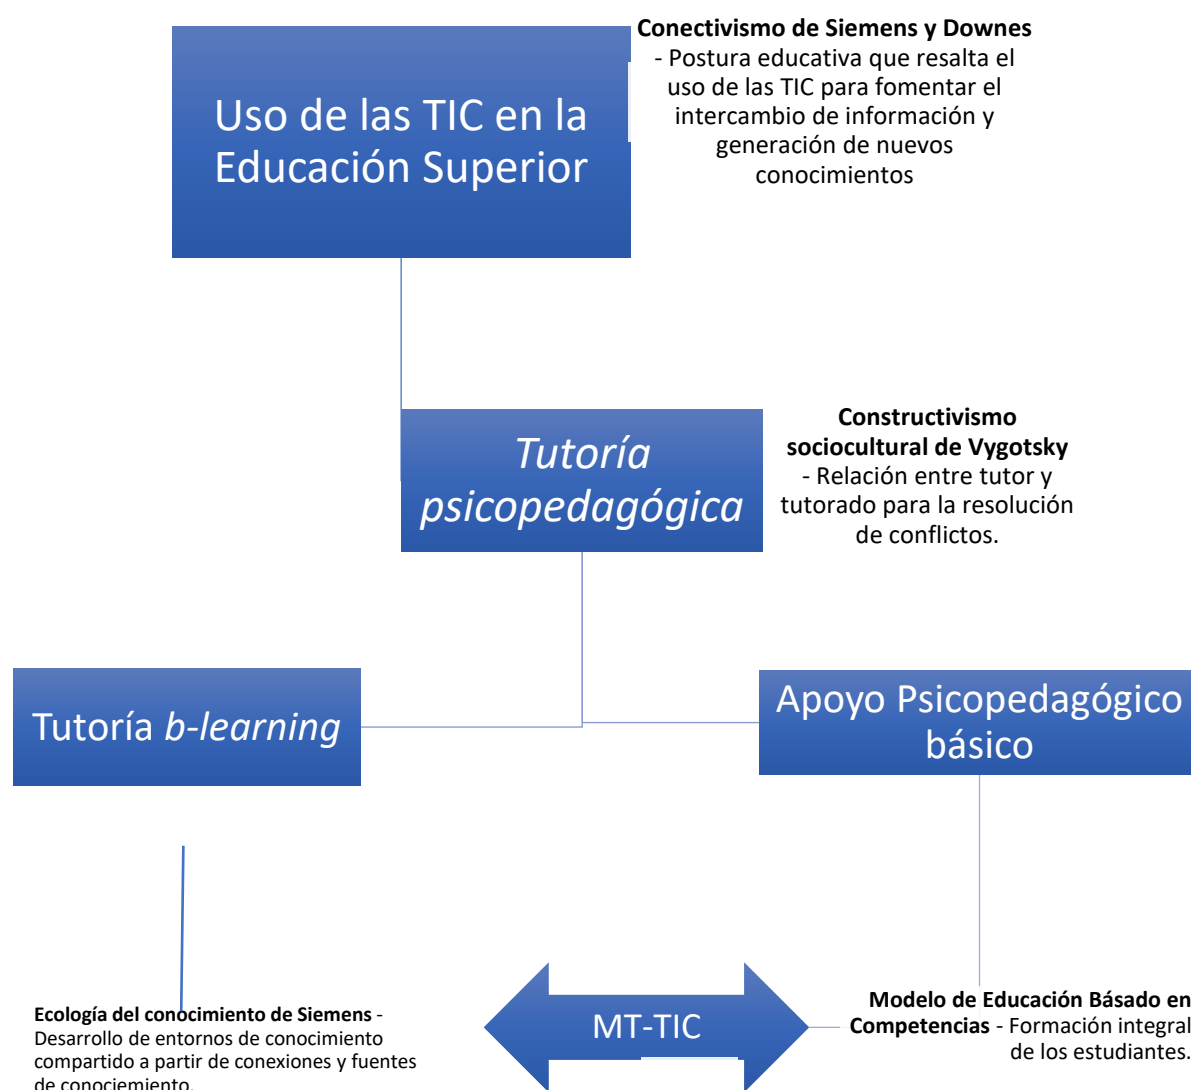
Uso de las TIC en la Educación Superior

**Conectivismo de Siemens y Downes** - Postura educativa que resalta el uso de las TIC para fomentar el intercambio de información y generación de nuevos conocimientos

*Tutoría psicopedagógica*

**Constructivismo sociocultural de Vygotsky** - Relación entre tutor y tutorado para la resolución de conflictos.

Tutoría *b-learning*

Apoyo Psicopedagógico básico

**Ecología del conocimiento de Siemens** - Desarrollo de entornos de conocimiento compartido a partir de conexiones y fuentes de conociemiento.

MT-TIC

**Modelo de Educación Básado en Competencias** - Formación integral de los estudiantes.